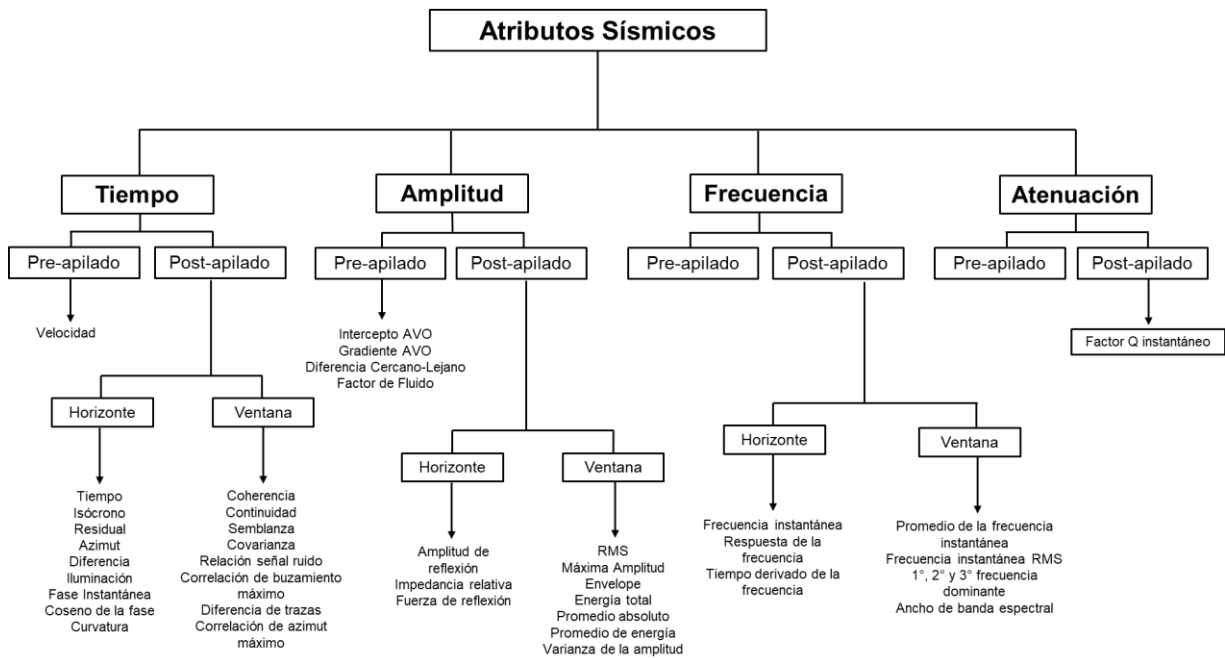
Atributos Sísmicos

Tiempo

Pre-apilado

Velocidad

Post-apilado

Horizonte

Tiempo
Isócrono
Residual
Azimut
Diferencia
Iluminación
Fase Instantánea
Coseno de la fase
Curvatura

Ventana

Coherencia
Continuidad
Semblanza
Covarianza
Relación señal ruido
Correlación de buzamiento máximo
Diferencia de trazas
Correlación de azimut máximo

Amplitud

Pre-apilado

Intercepto AVO
Gradiente AVO
Diferencia Cercano-Lejano
Factor de Fluido

Post-apilado

Horizonte

Amplitud de reflexión
Impedancia relativa
Fuerza de reflexión

Ventana

RMS
Máxima Amplitud
Envelope
Energía total
Promedio absoluto
Promedio de energía
Varianza de la amplitud

Frecuencia

Pre-apilado

Post-apilado

Horizonte

Frecuencia instantánea
Respuesta de la frecuencia
Tiempo derivado de la frecuencia

Ventana

Promedio de la frecuencia instantánea
Frecuencia instantánea RMS
1°, 2° y 3° frecuencia dominante
Ancho de banda espectral

Atenuación

Pre-apilado

Post-apilado

Factor Q instantáneo